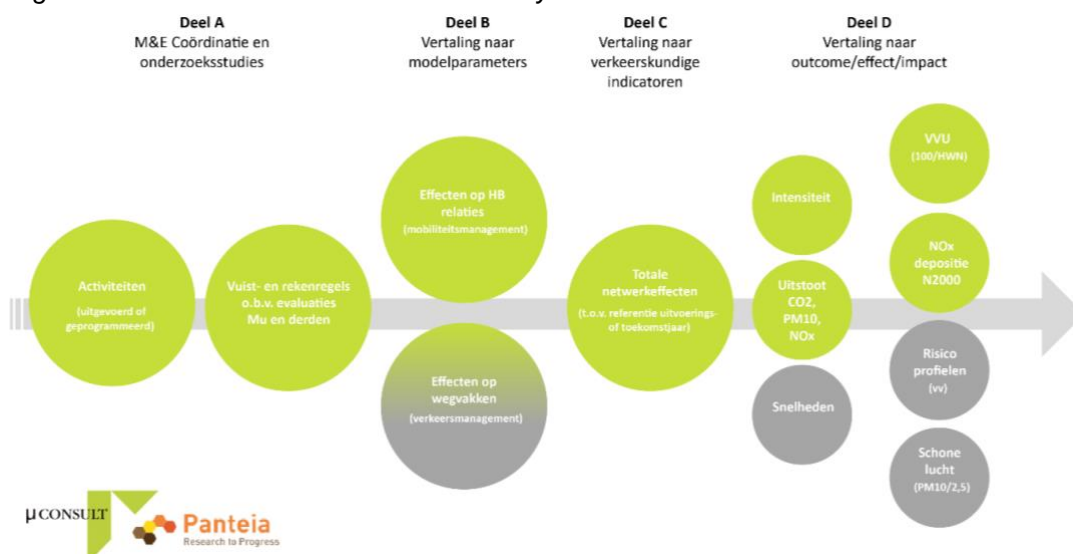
Deel A
M&E Coördinatie en onderzoeksstudies

Deel B
Vertaling naar modelparameters

Deel C
Vertaling naar verkeerskundige indicatoren

Deel D
Vertaling naar outcome/effect/impact

Activiteiten
(uitgevoerd of geprogrammeerd)

Vuist- en rekenregels o.b.v. evaluaties Mu en derden

Effecten op HB relaties
(mobiliteitsmanagement)

Effecten op wegvakken
(verkeersmanagement)

Totale netwerkeffecten
(t.o.v. referentie uitvoerings- of toekomstjaar)

Intensiteit

Uitstoot CO2, PM10, NOx

Snelheden

VVU
(100/HWN)

NOx depositie N2000

Risico profielen
(vv)

Schone lucht
(PM10/2,5)

µCONSULT

Panteia
Research to Progress